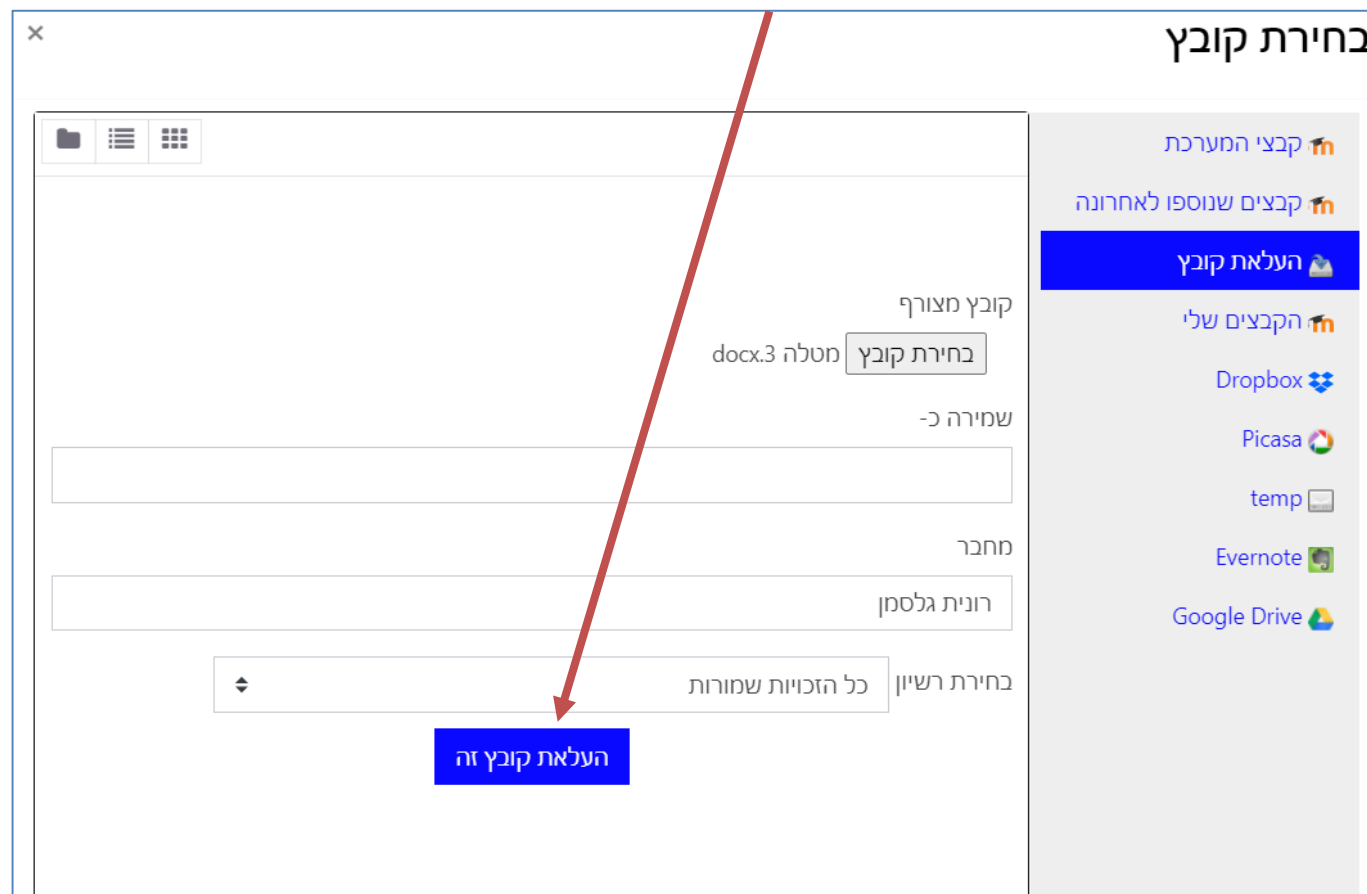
בחירת קובץ
×

קבצי המערכת
קבצים שנוספו לאחרונה
העלאת קובץ
הקבצים שלי
Dropbox
Picasa
temp
Evernote
Google Drive

קובץ מצורף
בחירת קובץ מטלה docx.3
שמירה כ-

מחבר
רונית גלסמן
בחירת רשיון
כל הזכויות שמורות
העלאת קובץ זה